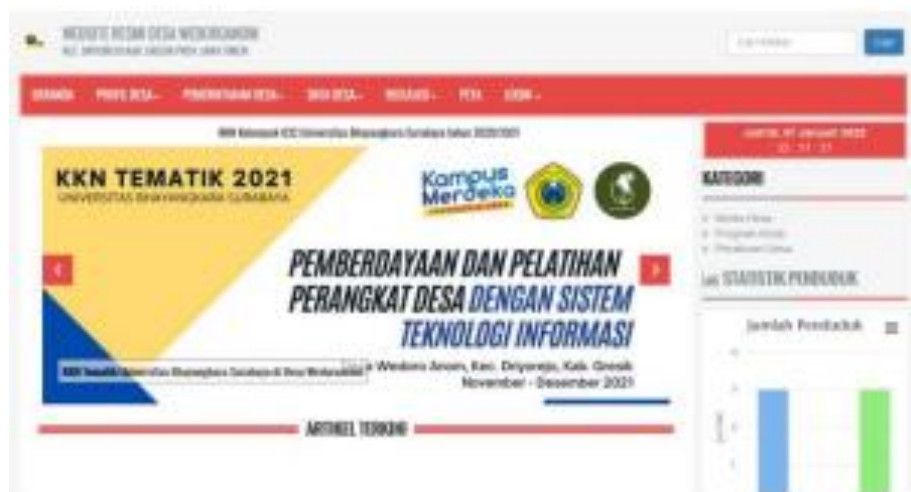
WEBSITE RESMI DESA WEDORO ANOM
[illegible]

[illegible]

BERANDA PROFIL DESA ▾ PEMERINTAHAN DESA ▾ DATA DESA ▾ REGULASI ▾ PETA LOGIN ▾

KKN Kelompok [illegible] Universitas Bhayangkara Surabaya tahun 2020/2021

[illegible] 2022
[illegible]

KKN TEMATIK 2021
UNIVERSITAS BHAYANGKARA SURABAYA

Kampus Merdeka

PEMBERDAYAAN DAN PELATIHAN PERANGKAT DESA DENGAN SISTEM TEKNOLOGI INFORMASI

KKN Tematik Universitas Bhayangkara Surabaya di Desa Wedoroanom

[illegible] Wedoro Anom, Kec. Driyorejo, Kab. Gresik
November - Desember 2021

ARTIKEL TERKINI

KATEGORI
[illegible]
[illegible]
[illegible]

STATISTIK PENDUDUK

Jumlah Penduduk